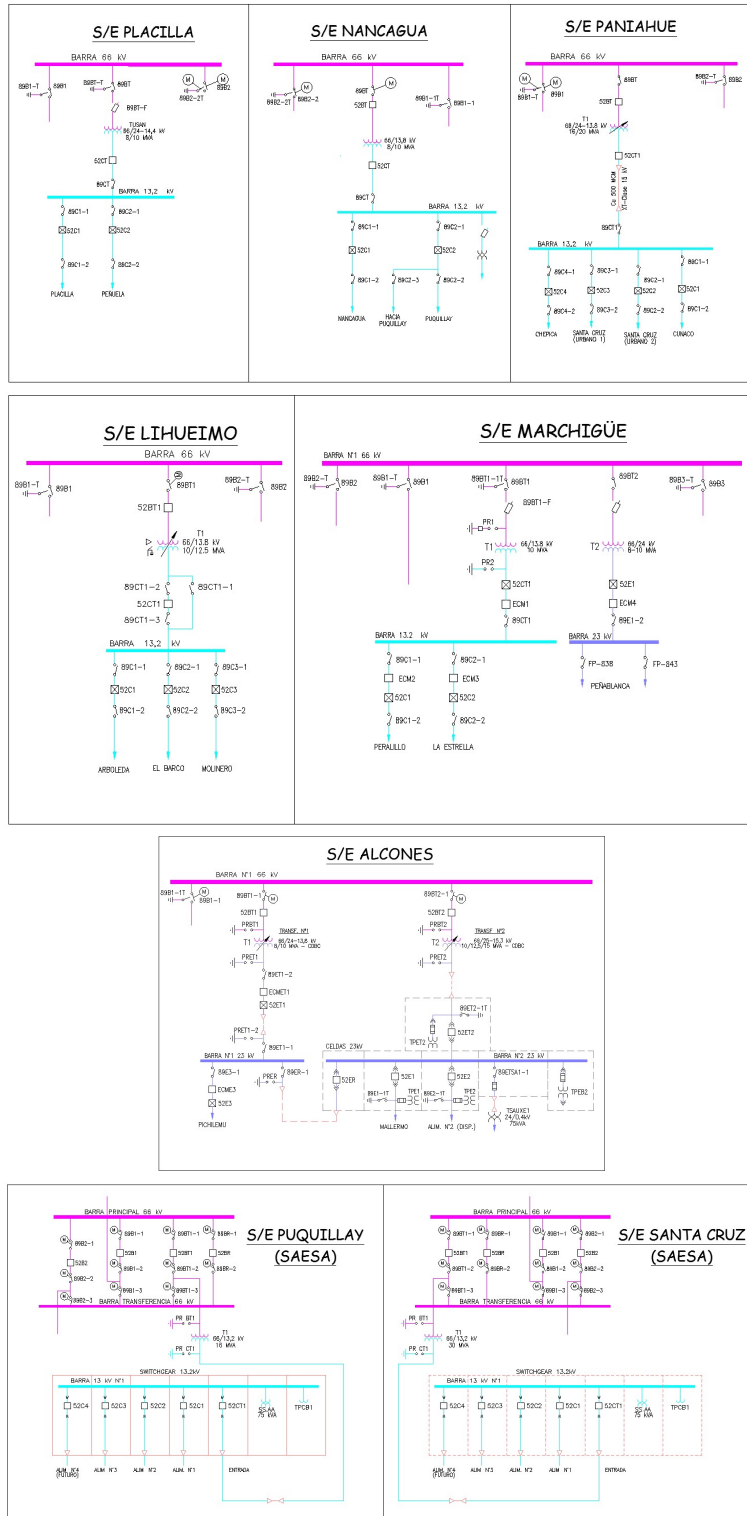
S/E PLACILLA

BARRA 66 kV

89B1-T 89B1 89BT-T 89BT M M 89B2-2T 89B2

89BT-F

TUSAN
66/24-14,4 kV
8/10 MVA

52CT

89CT

BARRA 13,2 kV

89C1-1 89C2-1

52C1 52C2

89C1-2 89C2-2

PLACILLA PEÑUELA

S/E NANCAGUA

BARRA 66 kV

M 89B2-2T 89B2-2 M 52BT 89B1-1T 89B1-1

66/13,8 kV
8/10 MVA

52CT

89CT

BARRA 13,2 kV

89C1-1 89C2-1

52C1 52C2

89C1-2 89C2-3 89C2-2

NANCAGUA HACIA PUQUILLAY PUQUILLAY

S/E PANIAHUE

BARRA 66 kV

M 89B1-T M 89B1 89BT 89B2-T 89B2

52BT

T1
66/24-13,8 kV
16/20 MVA

52CT1

Cu 500 MCM
XT-Clase 15 kV

89CT1

BARRA 13,2 kV

89C4-1 89C3-1 89C2-1 89C1-1

52C4 52C3 52C2 52C1

89C4-2 89C3-2 89C2-2 89C1-2

CHEPICA SANTA CRUZ (URBANO 1) SANTA CRUZ (URBANO 2) CUNACO

S/E LIHUEIMO

BARRA 66 kV

89B1-T 89B1 89BT1 89B2-T 89B2

52BT1

T1
66/13.8 kV
10/12.5 MVA

89CT1-2 89CT1-1
52CT1
89CT1-3

BARRA 13,2 kV

89C1-1 89C2-1 89C3-1

52C1 52C2 52C3

89C1-2 89C2-2 89C3-2

ARBOLEDA EL BARCO MOLINERO

S/E MARCHIGÜE

BARRA Nº1 66 kV

89B2-T 89B2 89B1-T 89B1 89BT1-1T 89BT1 89BT2 89B3-T 89B3

89BT1-F

PR1

T1 66/13,8 kV 10 MVA

PR2

T2 66/24 kV 8-10 MVA

52CT1 52E1

ECM1 ECM4

89CT1 89E1-2

BARRA 13.2 kV BARRA 23 kV

89C1-1 89C2-1 FP-838 FP-843

ECM2 ECM3 PEÑABLANCA

52C1 52C2

89C1-2 89C2-2

PERALILLO LA ESTRELLA

S/E ALCONES

BARRA Nº1 66 kV

89B1-1T M 89B1-1 89B2-1T M 89B2-1

52BT1 52BT2

PRBT1 PRBT2

T1 TRANSF. Nº1 66/24-13,8 kV 8/10 MVA - CDBC
T2 TRANSF. Nº2 66/25-15,3 kV 10/12,5/15 MVA - CDBC

PRET1 PRET2

89ET1-2

ECMET1

52ET1

89ET2-1T

52ET2

TPET2

PRET1-2 89ET1-1

BARRA Nº1 23 kV CELDAS 23kV BARRA Nº2 23 kV

89E3-1 PRER 89ER-1 52ER 52E1 52E2 89ETSA1-1

ECME3 89E1-1T TPE1 89E2-1T TPE2 TPEB2

52E3

TSAUXE1 24/0,4kV 75kVA

PICHILEMU MALLERMO ALIM. Nº2 (DISP.)

S/E PUQUILLAY (SAESA)

BARRA PRINCIPAL 66 kV

89B2-1 52B2 89B2-2 89B2-3

89B1-1 52B1 89B1-2 89B1-3

89BT1-1 52BT1 89BT1-2 89BT1-3

89BR-1 52BR 89BR-2

BARRA TRANSFERENCIA 66 kV

PR BT1
T1 66/13,2 kV 16 MVA
PR CT1

SWITCHGEAR 13,2kV

BARRA 13 kV Nº1

52C4 52C3 52C2 52C1 52CT1 SS.AA 75 kVA TPCB1

ALIM. Nº4 (FUTURO) ALIM. Nº3 ALIM. Nº2 ALIM. Nº1 ENTRADA

S/E SANTA CRUZ (SAESA)

BARRA PRINCIPAL 66 kV

89B1-1 52B1 89B1-2 89B1-3

89BR-1 52BR 89BR-2

89BT1-1 52BT1 89BT1-2

89B2-1 52B2 89B2-2 89B2-3

BARRA TRANSFERENCIA 66 kV

PR BT1
T1 66/13,2 kV 30 MVA
PR CT1

SWITCHGEAR 13,2kV

BARRA 13 kV Nº1

52C4 52C3 52C2 52C1 52CT1 SS.AA 75 kVA TPCB1

ALIM. Nº4 (FUTURO) ALIM. Nº3 ALIM. Nº2 ALIM. Nº1 ENTRADA